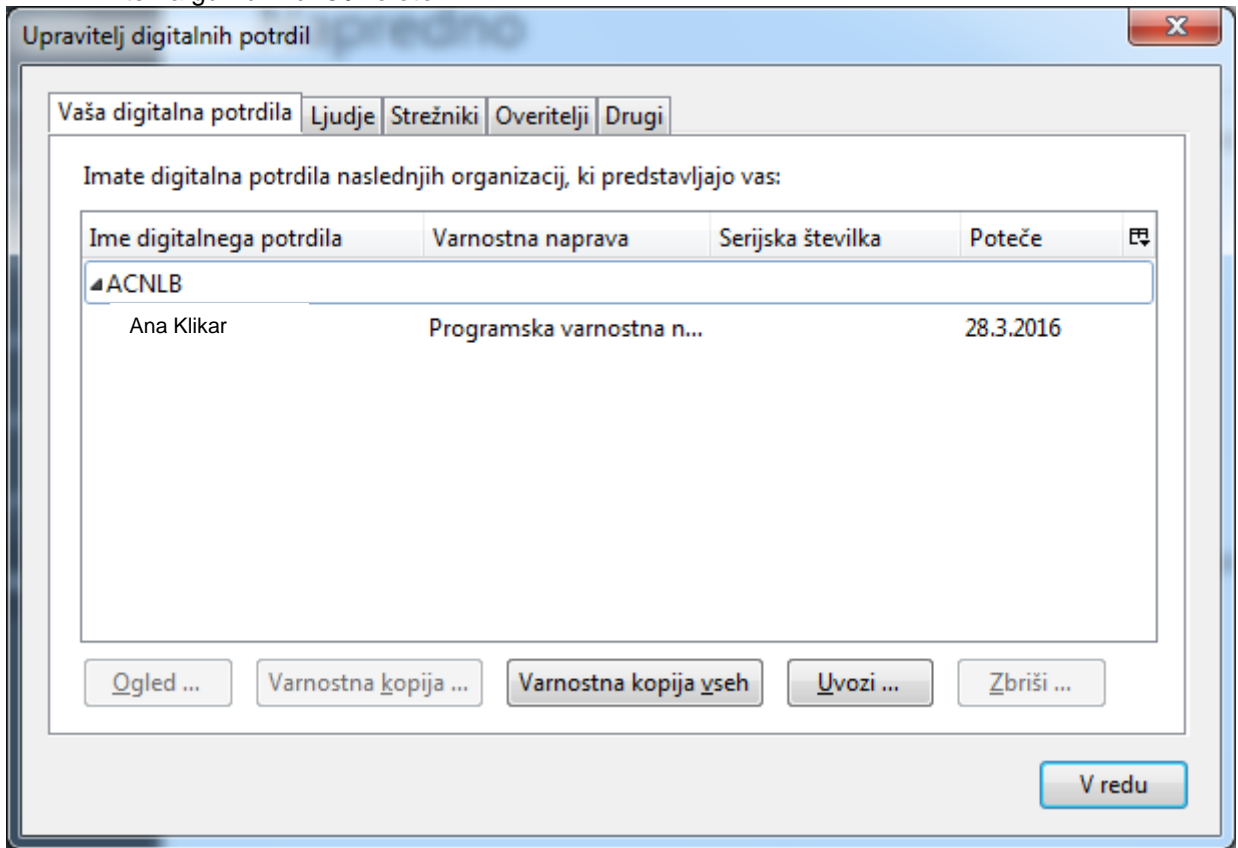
Upravitelj digitalnih potrdil

Vaša digitalna potrdila | Ljudje | Strežniki | Overitelji | Drugi

Imate digitalna potrdila naslednjih organizacij, ki predstavljajo vas:

| Ime digitalnega potrdila | Varnostna naprava | Serijska številka | Poteče |
|---|---|---|---|
| ACNLB | | | |
| Ana Klikar | Programska varnostna n... | | 28.3.2016 |

Ogled ... | Varnostna kopija ... | Varnostna kopija vseh | Uvozi ... | Zbriši ...

V redu